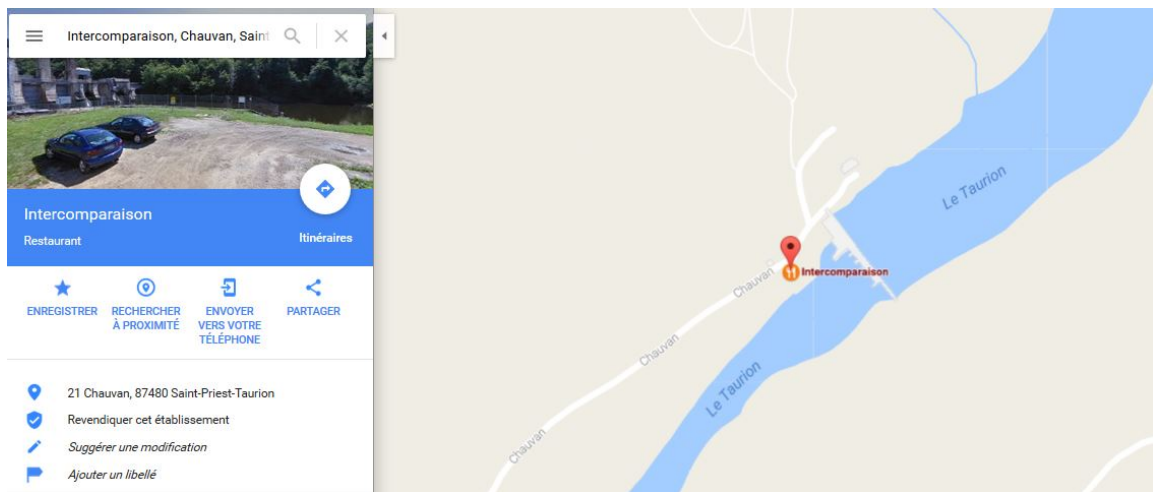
Intercomparaison, Chauvan, Saint

Intercomparaison
Restaurant
Itinéraires

ENREGISTRER
RECHERCHER À PROXIMITÉ
ENVOYER VERS VOTRE TÉLÉPHONE
PARTAGER

21 Chauvan, 87480 Saint-Priest-Taurion
Revendiquer cet établissement
Suggérer une modification
Ajouter un libellé

Le Taurion
Intercomparaison
Chauvan
Chauvan
Le Taurion
Chauvan